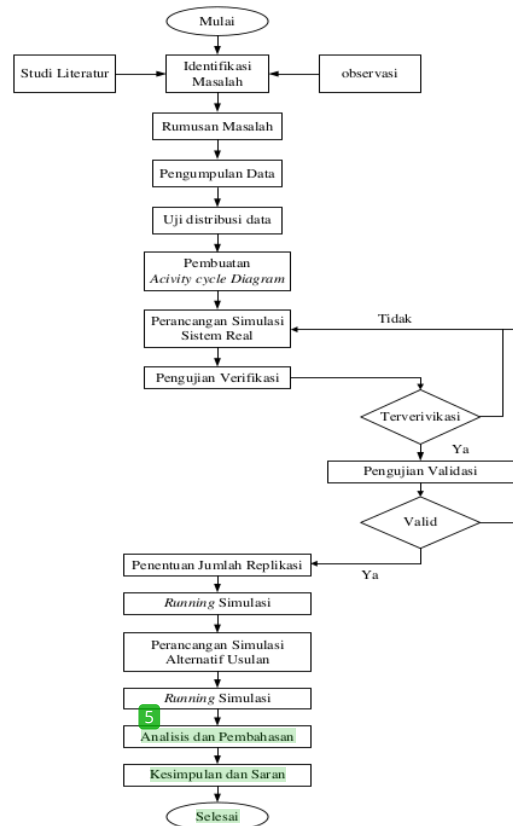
Mulai

Studi Literatur

Identifikasi Masalah

observasi

Rumusan Masalah

Pengumpulan Data

Uji distribusi data

Pembuatan *Acivity cycle Diagram*

Perancangan Simulasi Sistem Real

Tidak

Pengujian Verifikasi

Terverivikasi

Ya

Pengujian Validasi

Valid

Penentuan Jumlah Replikasi

Ya

*Running* Simulasi

Perancangan Simulasi Alternatif Usulan

*Running* Simulasi

5

Analisis dan Pembahasan

Kesimpulan dan Saran

Selesai